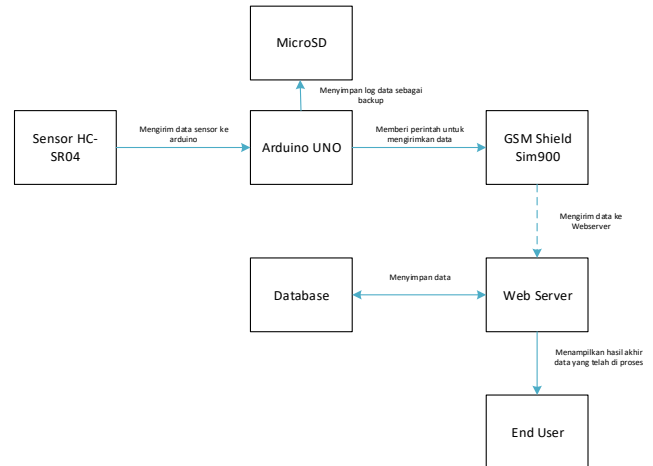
MicroSD

Menyimpan log data sebagai backup

Sensor HC-SR04

Mengirim data sensor ke arduino

Arduino UNO

Memberi perintah untuk mengirimkan data

GSM Shield Sim900

Mengirim data ke Webserver

Database

Menyimpan data

Web Server

Menampilkan hasil akhir data yang telah di proses

End User